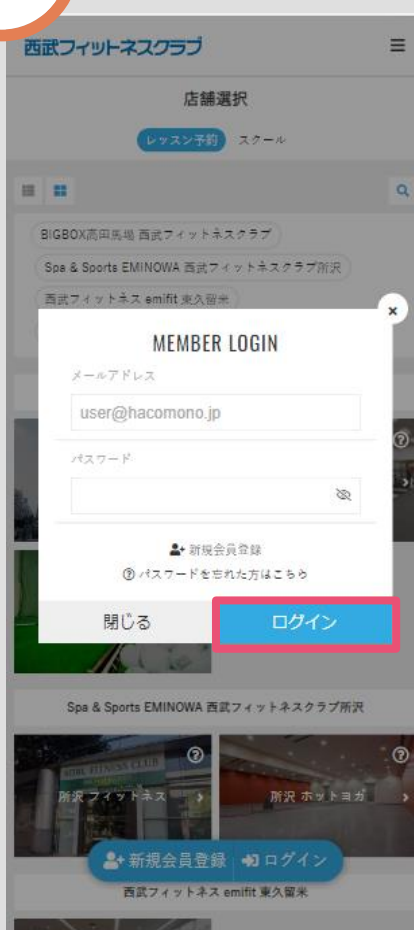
西武フィットネスクラブ

店舗選択

レッスン予約 スクール

BIGBOX高田馬場 西武フィットネスクラブ

Spa & Sports EMINOWA 西武フィットネスクラブ所沢

西武フィットネス emifit 東久留米

MEMBER LOGIN

メールアドレス

user@hacomono.jp

パスワード

新規会員登録

パスワードを忘れた方はこちら

閉じる

ログイン

Spa & Sports EMINOWA 西武フィットネスクラブ所沢

所沢 フィットネス

所沢 ホットヨガ

新規会員登録 ログイン

西武フィットネス emifit 東久留米